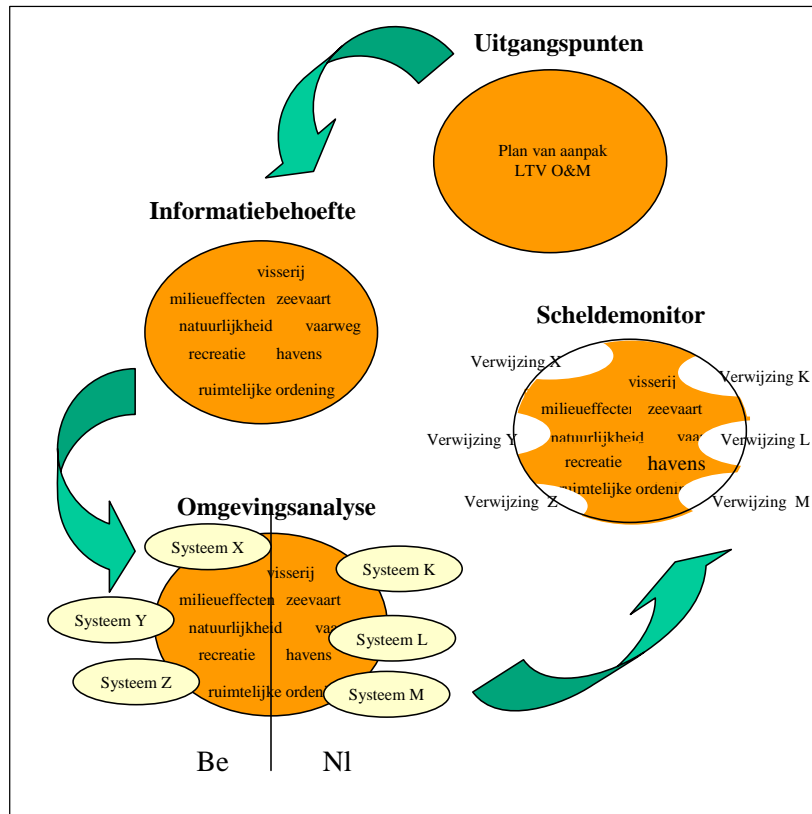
Uitgangspunten

Plan van aanpak
LTV O&M

Informatiebehoefte

visserij
milieueffecten zeevaart
natuurlijkheid vaarweg
recreatie havens
ruimtelijke ordening

Scheldemonitor

Verwijzing X
visserij
Verwijzing K
milieueffecten zeevaart
Verwijzing Y
natuurlijkheid vaa
Verwijzing L
recreatie havens
ruimtelijke ordeni
Verwijzing Z
Verwijzing M

Omgevingsanalyse

Systeem X
visserij
Systeem K
milieueffecten zeevaart
Systeem Y
natuurlijkheid vaa
Systeem L
recreatie havens
Systeem Z
ruimtelijke orden
Systeem M

Be Nl